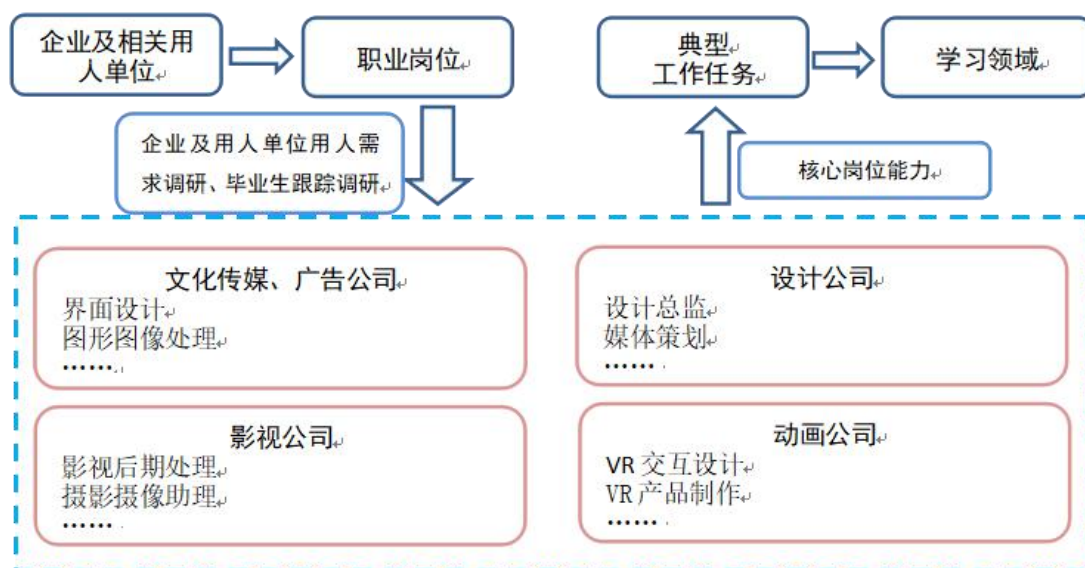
企业及相关用人单位

职业岗位

企业及用人单位用人需求调研、毕业生跟踪调研

典型工作任务

学习领域

核心岗位能力

文化传媒、广告公司
界面设计
图形图像处理
……

设计公司
设计总监
媒体策划
……

影视公司
影视后期处理
摄影摄像助理
……

动画公司
VR 交互设计
VR 产品制作
……